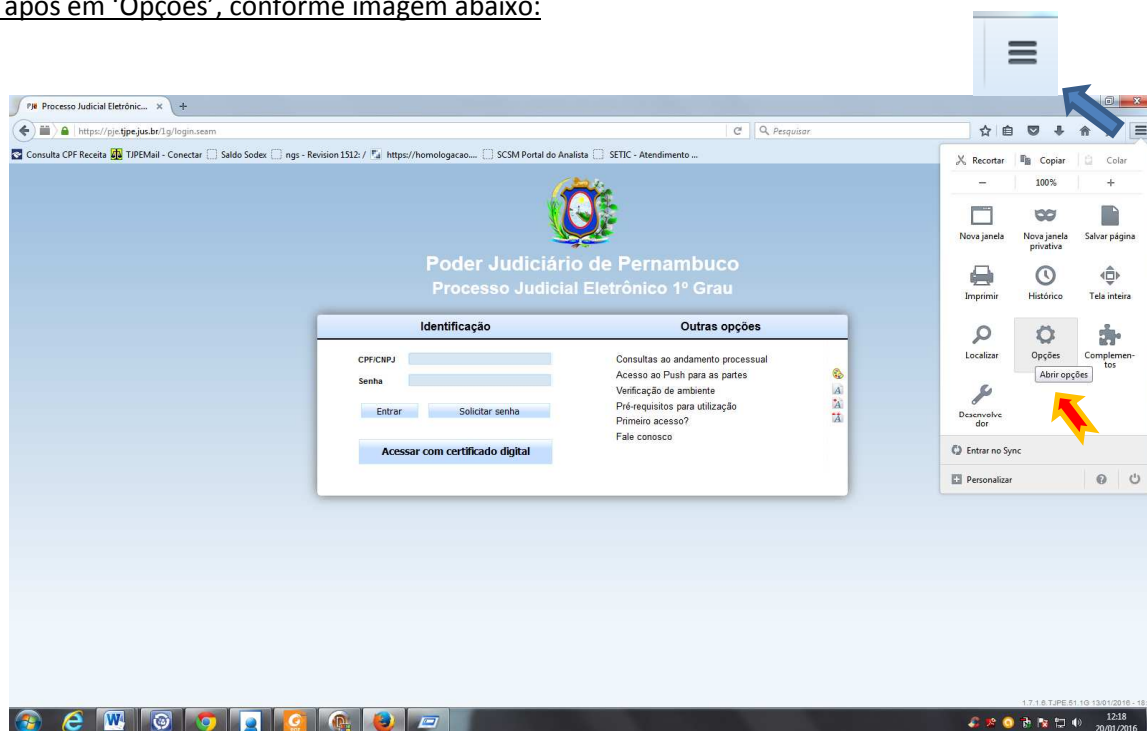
após em 'Opções', conforme imagem abaixo:

PJe Processo Judicial Eletrônic... ×

https://pje.tjpe.jus.br/1g/login.seam

Pesquisar

Consulta CPF Receita TJPEMail - Conectar Saldo Sodex ngs - Revision 1512: / https://homologacao.... SCSM Portal do Analista SETIC - Atendimento ...

Poder Judiciário de Pernambuco
Processo Judicial Eletrônico 1º Grau

Identificação

CPF/CNPJ

Senha

Entrar Solicitar senha

Acessar com certificado digital

Outras opções

Consultas ao andamento processual
Acesso ao Push para as partes
Verificação de ambiente
Pré-requisitos para utilização
Primeiro acesso?
Fale conosco

Recortar Copiar Colar
− 100% +
Nova janela Nova janela privativa Salvar página
Imprimir Histórico Tela inteira
Localizar Opções Complementos
Abrir opções
Desenvolvedor
Entrar no Sync
Personalizar

1.7.1.6.TJPE.51.1G 13/01/2016 - 18

12:18
20/01/2016